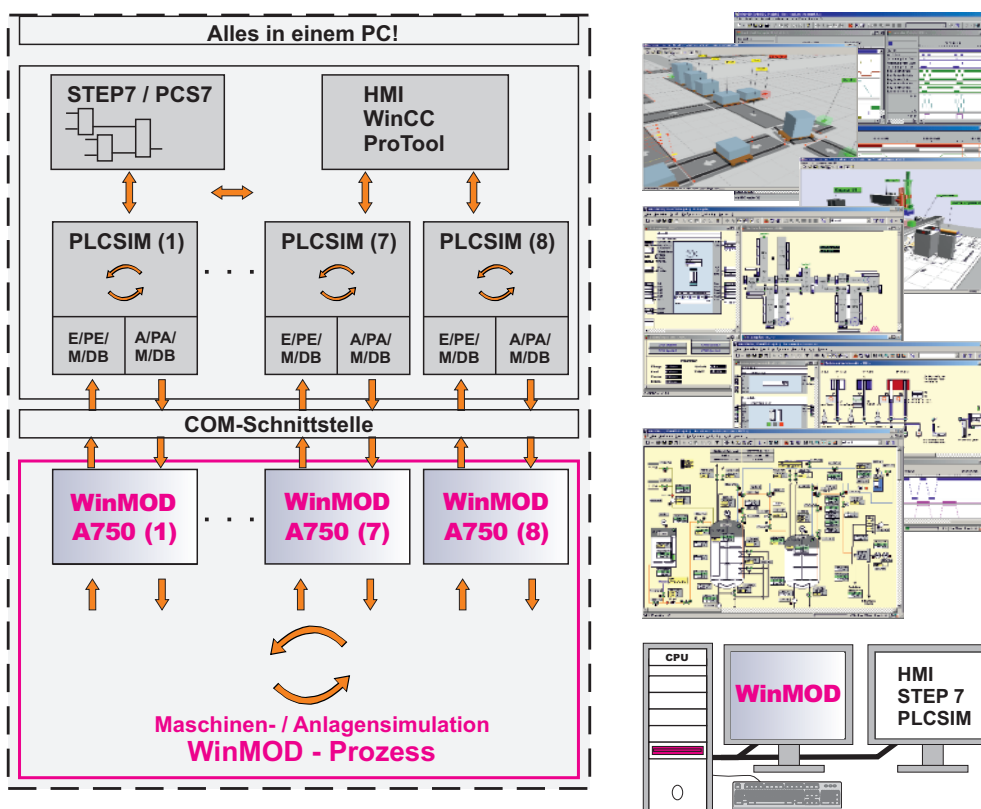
Alles in einem PC!

STEP7 / PCS7

HMI
WinCC
ProTool

PLCSIM (1)

E/PE/
M/DB

A/PA/
M/DB

. . .

PLCSIM (7)

E/PE/
M/DB

A/PA/
M/DB

PLCSIM (8)

E/PE/
M/DB

A/PA/
M/DB

COM-Schnittstelle

WinMOD
A750 (1)

. . .

WinMOD
A750 (7)

WinMOD
A750 (8)

Maschinen- / Anlagensimulation
WinMOD - Prozess

CPU

WinMOD

HMI
STEP 7
PLCSIM